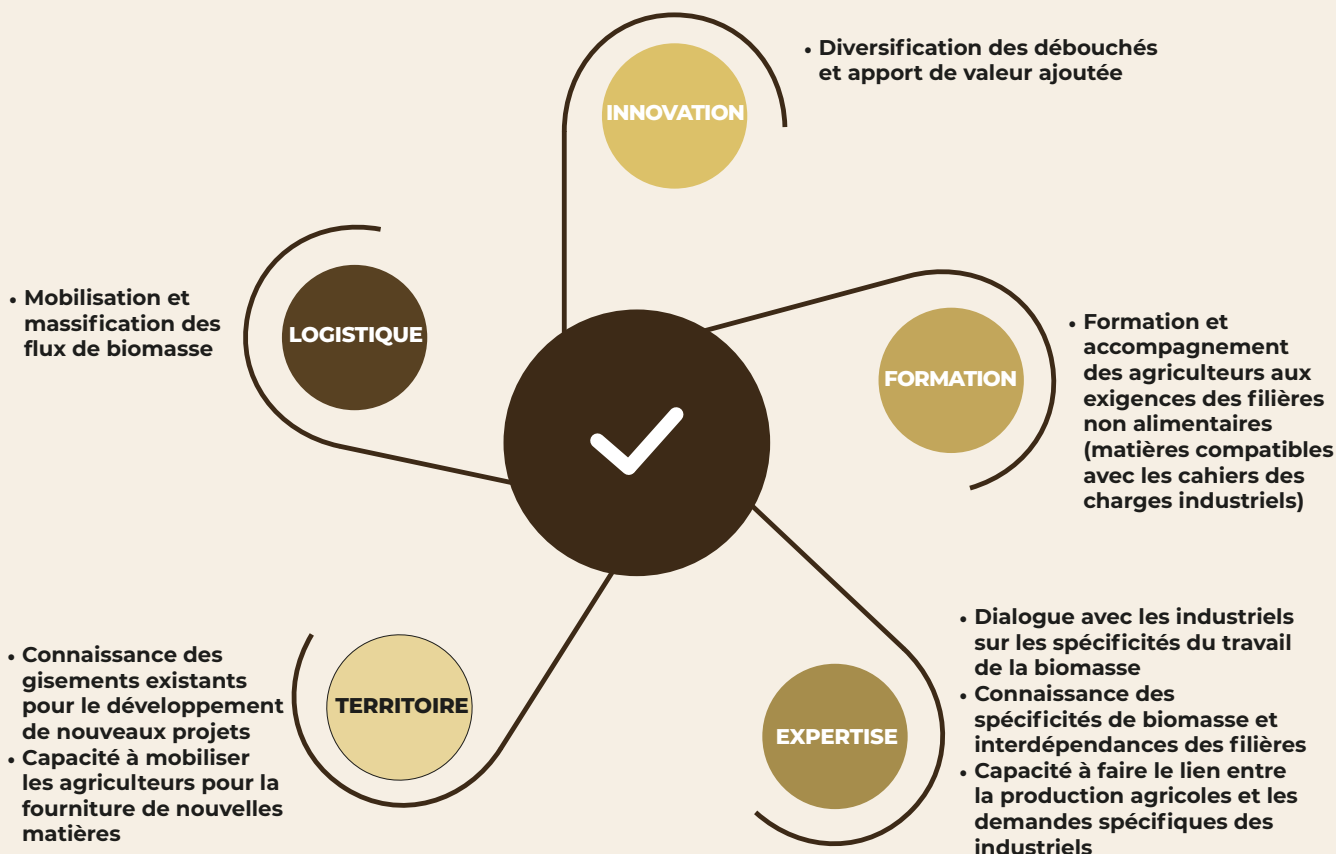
INNOVATION

• Diversification des débouchés et apport de valeur ajoutée

LOGISTIQUE

• Mobilisation et massification des flux de biomasse

FORMATION

• Formation et accompagnement des agriculteurs aux exigences des filières non alimentaires (matières compatibles avec les cahiers des charges industriels)

TERRITOIRE

• Connaissance des gisements existants pour le développement de nouveaux projets
• Capacité à mobiliser les agriculteurs pour la fourniture de nouvelles matières

EXPERTISE

• Dialogue avec les industriels sur les spécificités du travail de la biomasse
• Connaissance des spécificités de biomasse et interdépendances des filières
• Capacité à faire le lien entre la production agricoles et les demandes spécifiques des industriels